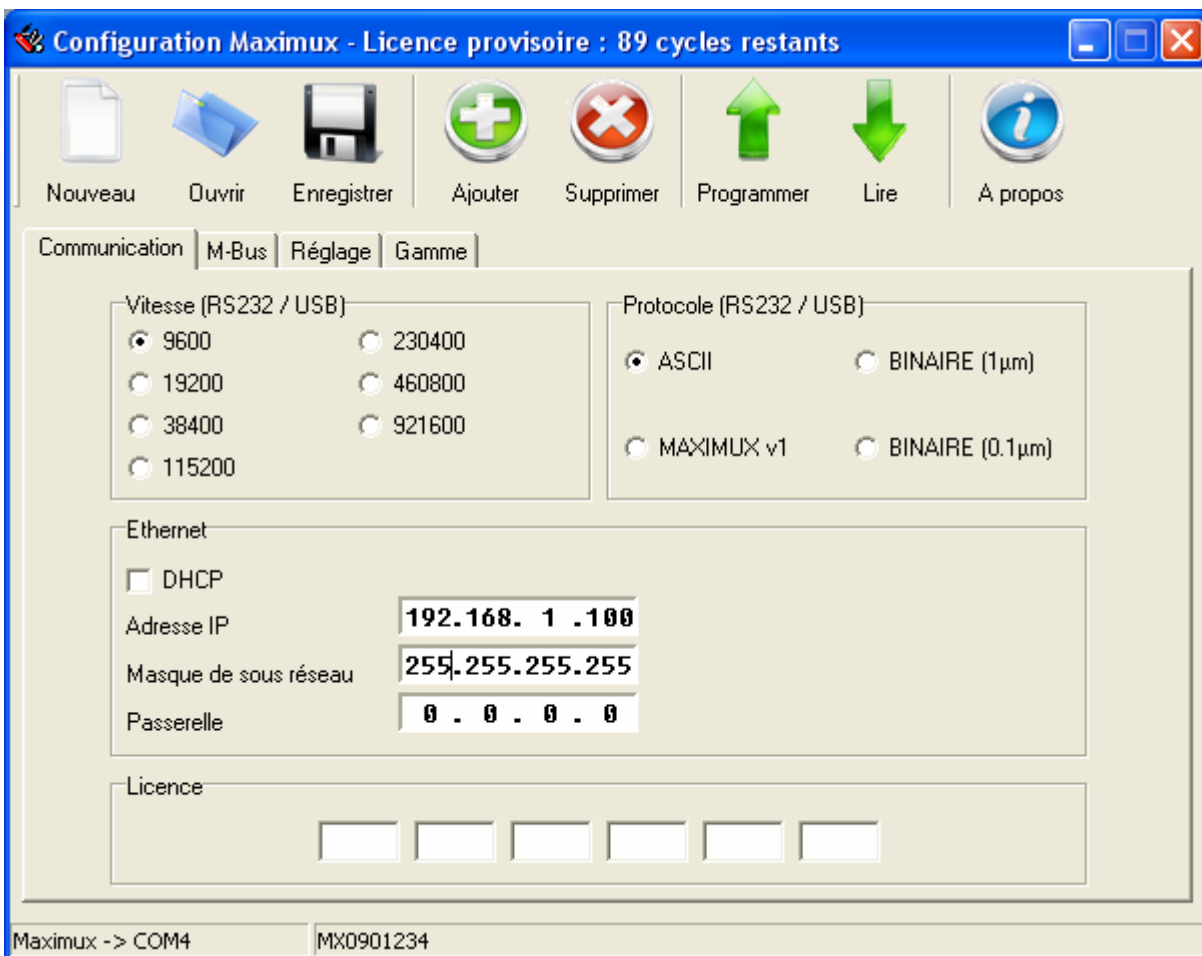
Configuration Maximux - Licence provisoire : 89 cycles restants

Nouveau
Ouvrir
Enregistrer
Ajouter
Supprimer
Programmer
Lire
A propos

Communication
M-Bus
Réglage
Gamme

Vitesse (RS232 / USB)
9600
19200
38400
115200
230400
460800
921600

Protocole (RS232 / USB)
ASCII
BINAIRE (1µm)
MAXIMUX v1
BINAIRE (0.1µm)

Ethernet
DHCP
Adresse IP
192.168. 1 .100
Masque de sous réseau
255.255.255.255
Passerelle
0 . 0 . 0 . 0

Licence

Maximux -> COM4
MX0901234